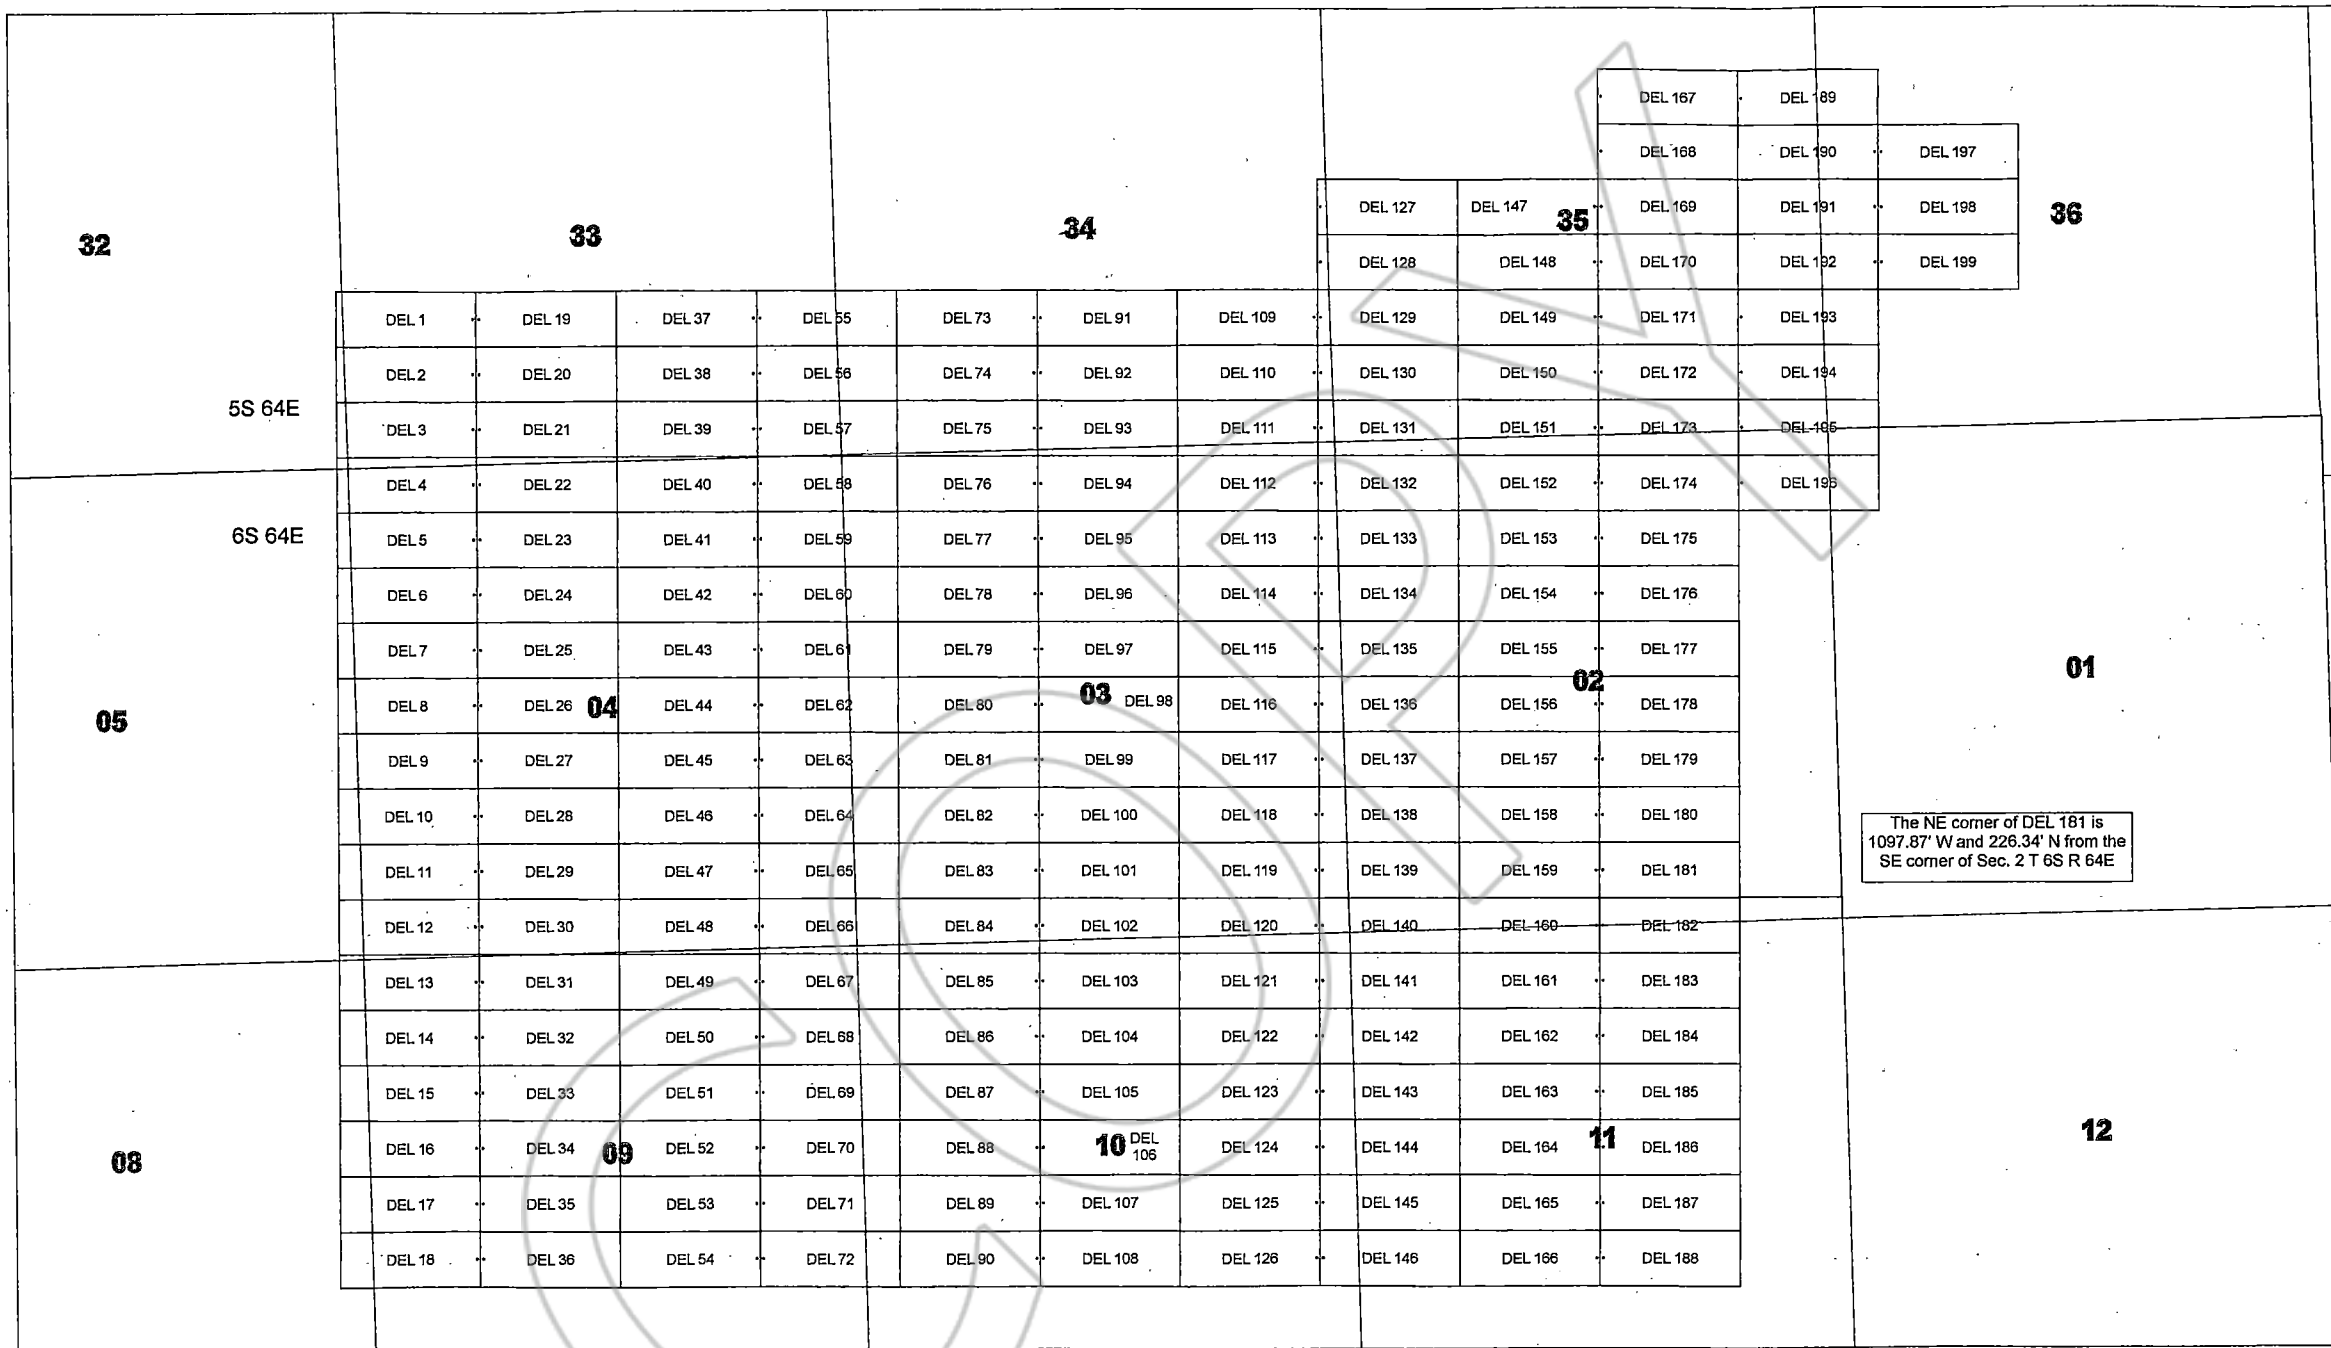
DEL 167 DEL 189
DEL 168 DEL 190 DEL 197
DEL 127 DEL 147 35 DEL 169 DEL 191 DEL 198 36
32 33 34
DEL 128 DEL 148 DEL 170 DEL 192 DEL 199

| DEL 1 | DEL 19 | DEL 37 | DEL 55 | DEL 73 | DEL 91 | DEL 109 | DEL 129 | DEL 149 | DEL 171 | DEL 193 |
|---|---|---|---|---|---|---|---|---|---|---|
| DEL 2 | DEL 20 | DEL 38 | DEL 56 | DEL 74 | DEL 92 | DEL 110 | DEL 130 | DEL 150 | DEL 172 | DEL 194 |
| DEL 3 | DEL 21 | DEL 39 | DEL 57 | DEL 75 | DEL 93 | DEL 111 | DEL 131 | DEL 151 | DEL 173 | DEL 195 |
| DEL 4 | DEL 22 | DEL 40 | DEL 58 | DEL 76 | DEL 94 | DEL 112 | DEL 132 | DEL 152 | DEL 174 | DEL 196 |
| DEL 5 | DEL 23 | DEL 41 | DEL 59 | DEL 77 | DEL 95 | DEL 113 | DEL 133 | DEL 153 | DEL 175 | |
| DEL 6 | DEL 24 | DEL 42 | DEL 60 | DEL 78 | DEL 96 | DEL 114 | DEL 134 | DEL 154 | DEL 176 | |
| DEL 7 | DEL 25 | DEL 43 | DEL 61 | DEL 79 | DEL 97 | DEL 115 | DEL 135 | DEL 155 | DEL 177 | |
| DEL 8 | DEL 26 04 | DEL 44 | DEL 62 | DEL 80 | 03 DEL 98 | DEL 116 | DEL 136 | DEL 156 02 | DEL 178 | |
| DEL 9 | DEL 27 | DEL 45 | DEL 63 | DEL 81 | DEL 99 | DEL 117 | DEL 137 | DEL 157 | DEL 179 | |
| DEL 10 | DEL 28 | DEL 46 | DEL 64 | DEL 82 | DEL 100 | DEL 118 | DEL 138 | DEL 158 | DEL 180 | |
| DEL 11 | DEL 29 | DEL 47 | DEL 65 | DEL 83 | DEL 101 | DEL 119 | DEL 139 | DEL 159 | DEL 181 | |
| DEL 12 | DEL 30 | DEL 48 | DEL 66 | DEL 84 | DEL 102 | DEL 120 | DEL 140 | DEL 160 | DEL 182 | |
| DEL 13 | DEL 31 | DEL 49 | DEL 67 | DEL 85 | DEL 103 | DEL 121 | DEL 141 | DEL 161 | DEL 183 | |
| DEL 14 | DEL 32 | DEL 50 | DEL 68 | DEL 86 | DEL 104 | DEL 122 | DEL 142 | DEL 162 | DEL 184 | |
| DEL 15 | DEL 33 | DEL 51 | DEL 69 | DEL 87 | DEL 105 | DEL 123 | DEL 143 | DEL 163 | DEL 185 | |
| DEL 16 | DEL 34 09 | DEL 52 | DEL 70 | DEL 88 | 10 DEL 106 | DEL 124 | DEL 144 | DEL 164 11 | DEL 186 | |
| DEL 17 | DEL 35 | DEL 53 | DEL 71 | DEL 89 | DEL 107 | DEL 125 | DEL 145 | DEL 165 | DEL 187 | |
| DEL 18 | DEL 36 | DEL 54 | DEL 72 | DEL 90 | DEL 108 | DEL 126 | DEL 146 | DEL 166 | DEL 188 | |

5S 64E
6S 64E
05
01
The NE corner of DEL 181 is 1097.87' W and 226.34' N from the SE corner of Sec. 2 T 6S R 64E
08
12